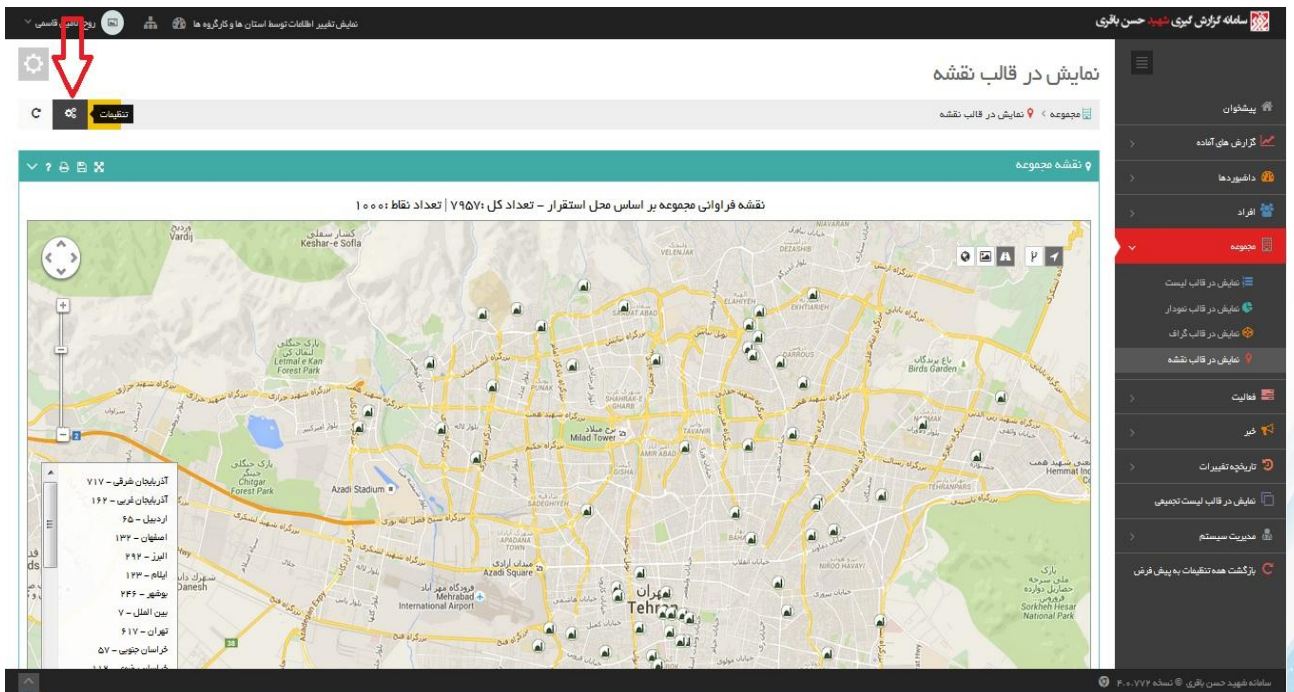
سامانه گزارش گیری شهید حسن باقری

نمایش تغییر اطلاعات توسط استان ها و کارگروه ها

روح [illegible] قاسمی

نمایش در قالب نقشه

تنظیمات

مجموعه › نمایش در قالب نقشه

نقشه مجموعه

نقشه فراوانی مجموعه بر اساس محل استقرار - تعداد کل: ۷۹۵۷ | تعداد نقاط : ۱۰۰۰

آذربایجان شرقی - ۷۱۷
آذربایجان غربی - ۱۶۲
اردبیل - ۶۵
اصفهان - ۱۳۲
البرز - ۲۹۲
ایلام - ۱۲۳
بوشهر - ۲۴۶
بین الملل - ۷
تهران - ۶۱۷
خراسان جنوبی - ۵۷

پیشخوان
گزارش های آماده
داشبوردها
افراد
مجموعه
نمایش در قالب لیست
نمایش در قالب نمودار
نمایش در قالب گراف
نمایش در قالب نقشه
فعالیت
خبر
تاریخچه تغییرات
نمایش در قالب لیست تجمیعی
مدیریت سیستم
بازگشت همه تنظیمات به پیش فرض

Vardij
Keshar-e Sofla
کسار سفلی
Letmal-e Kan Forest Park
پارک جنگلی لتمال کن
Milad Tower
برج میلاد
Azadi Stadium
Chitgar Forest Park
پارک جنگلی چیتگر
Azadi Square
میدان آزادی
Mehrabad International Airport
فرودگاه مهرآباد
Danesh
Tehran
تهران
Birds Garden
باغ پرندگان
Hemmat
Sorkheh Hesar National Park
SADEGHIYEH
AMIR ABAD
TAVANIR
SHAHRAK-E GHARB
PUNAK
SA'ADAT ABAD
ELAHIYEH
EKHTIARIEH
DARROUS
TEHRANPARS
NIROO HAVAYI
APADANA TOWN
VELENJAK

سامانه شهید حسن باقری © نسخه ۳.۰.۷۷۲